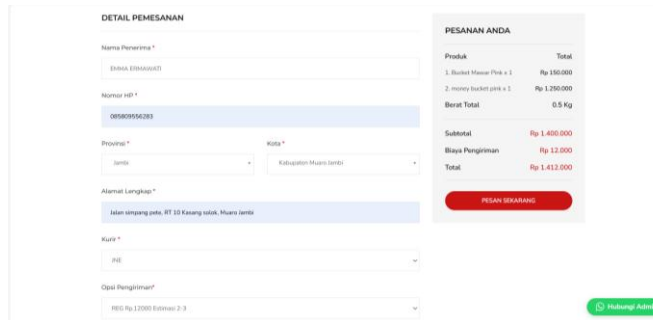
DETAIL PEMESANAN

Nama Penerima *

EMMA ERMAWATI

Nomor HP *

085809556283

Provinsi *

Jambi

Kota *

Kabupaten Muaro Jambi

Alamat Lengkap *

Jalan simpang pete, RT 10 Kasang solok, Muaro Jambi

Kurir *

JNE

Opsi Pengiriman*

REG Rp.12000 Estimasi 2-3

PESANAN ANDA

| Produk | Total |
|---|---|
| 1. Bucket Mawar Pink x 1 | Rp 150.000 |
| 2. money bucket pink x 1 | Rp 1.250.000 |
| Berat Total | 0.5 Kg |
| Subtotal | Rp 1.400.000 |
| Biaya Pengiriman | Rp 12.000 |
| Total | Rp 1.412.000 |

PESAN SEKARANG

Hubungi Admi